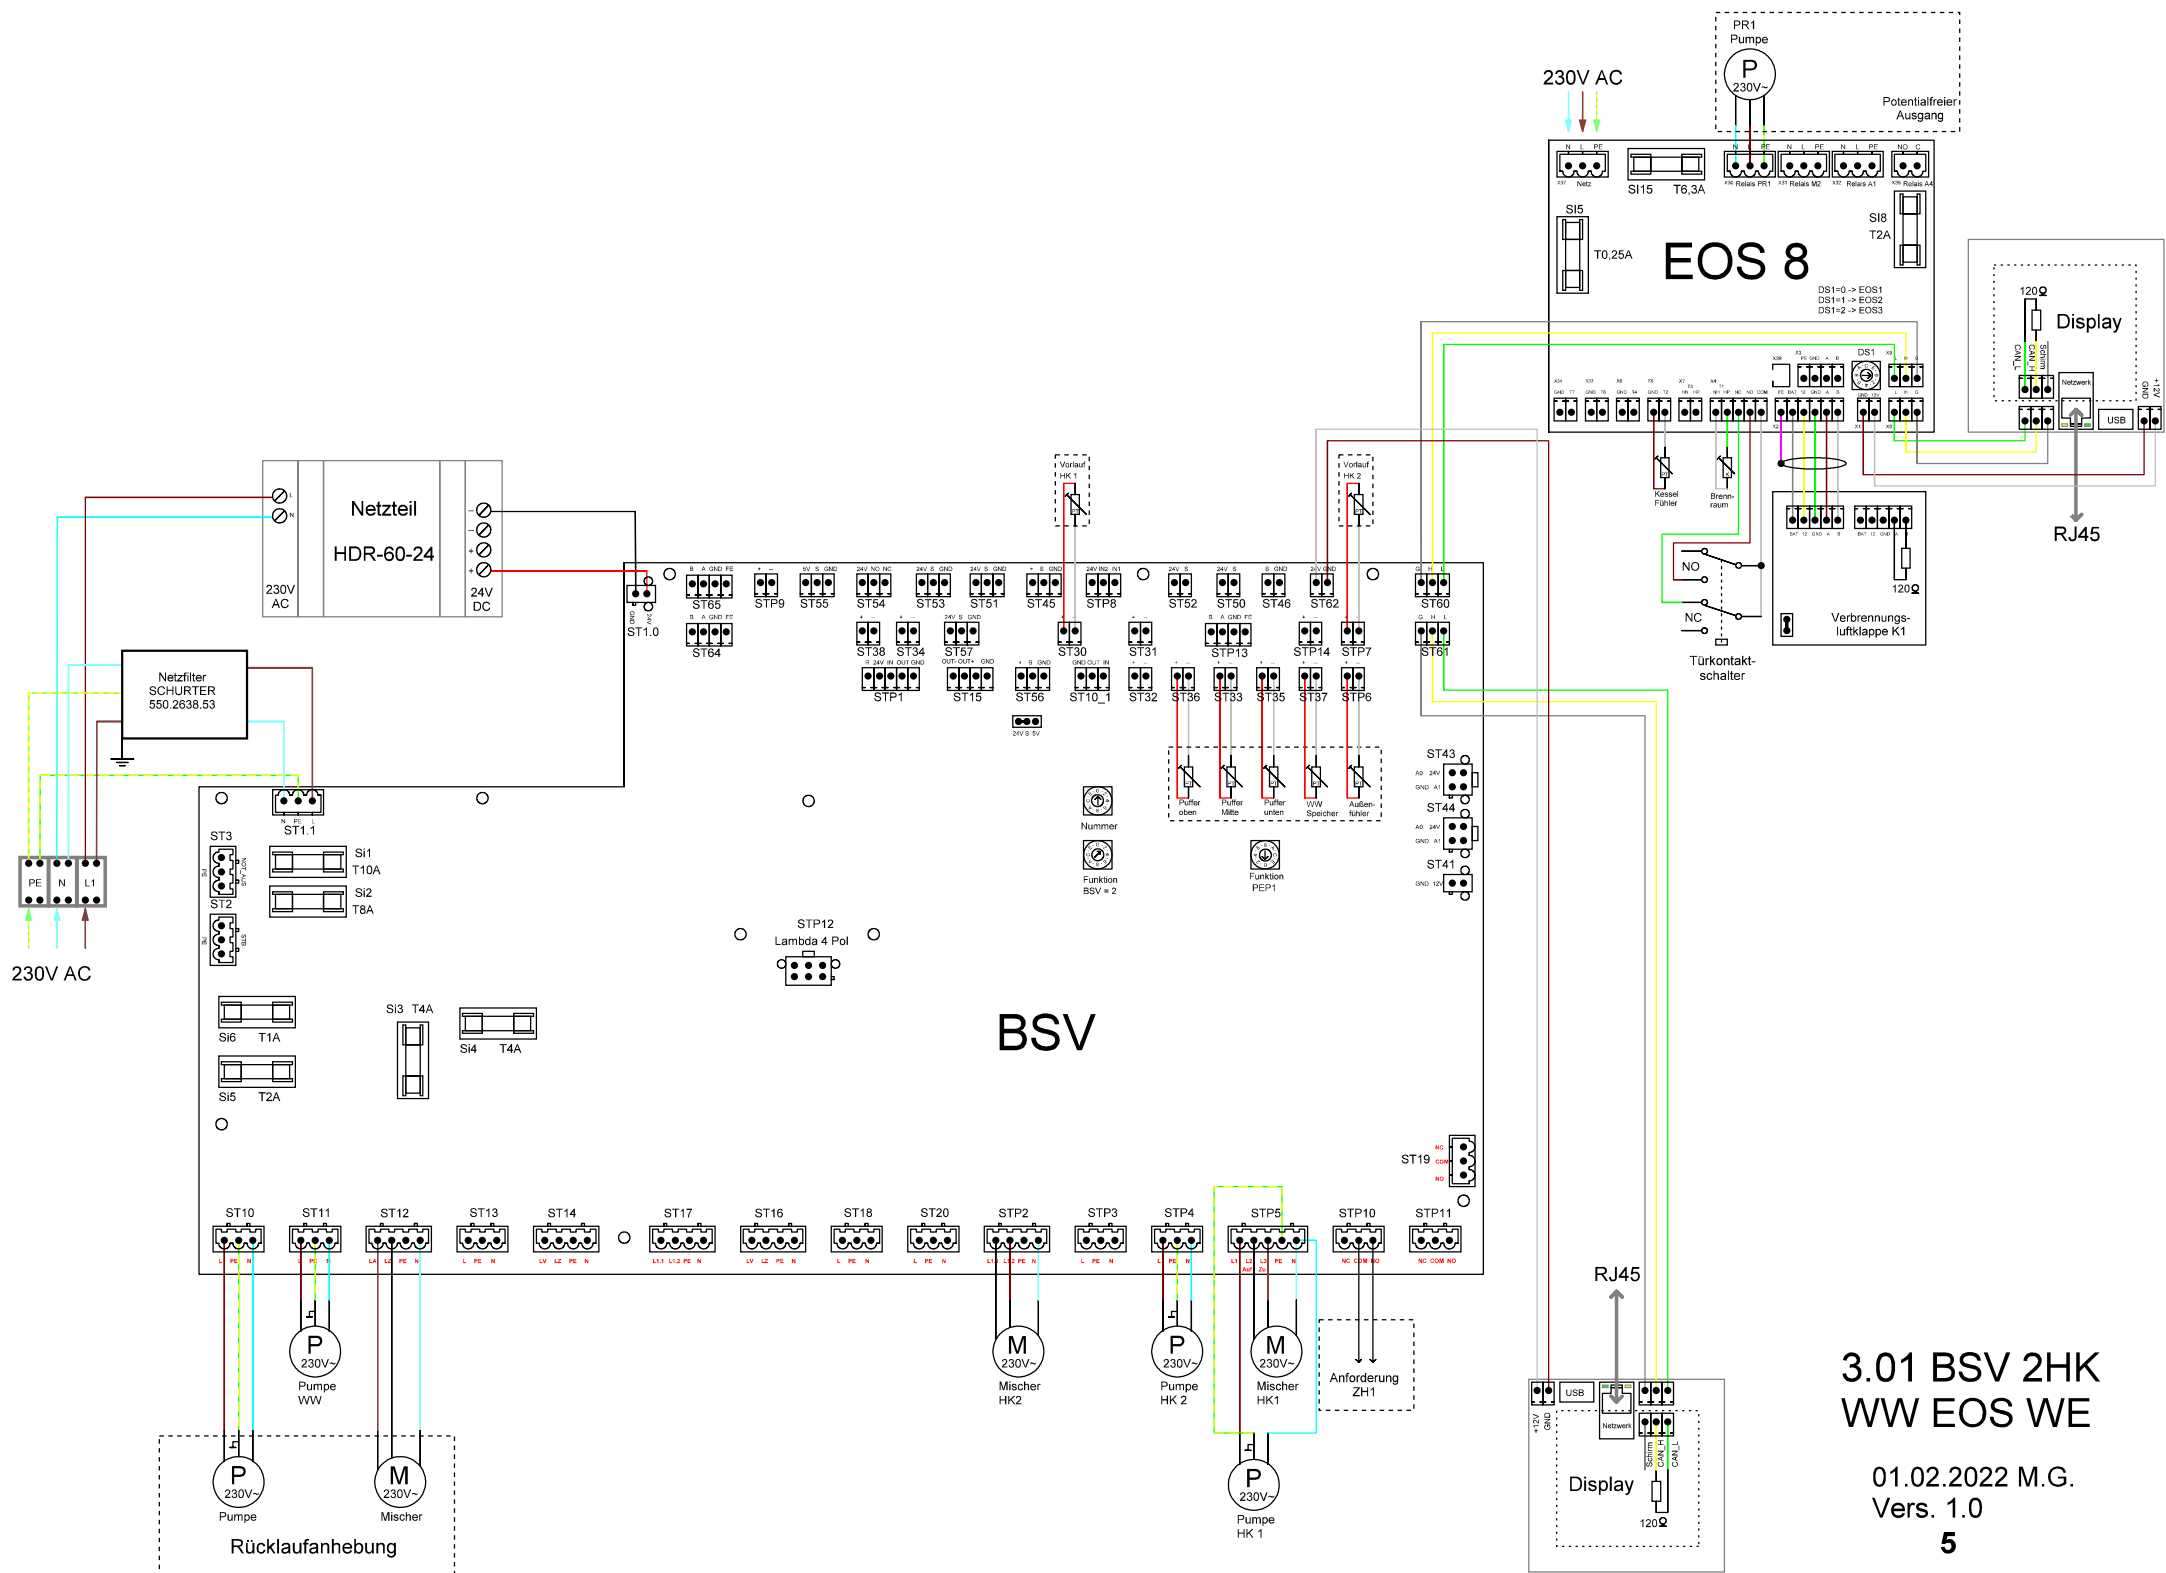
PR1
Pumpe
P
230V~
Potentialfreier Ausgang

230V AC

N L PE
X37 Netz
SI15 T6,3A
Relais PR1
Relais M2
Relais A1
NO C
Relais A4

SI5
T0,25A
EOS 8
SI8
T2A
DS1=0 -> EOS1
DS1=1 -> EOS2
DS1=2 -> EOS3
DS1

120Ω
Display
CAN_L
CAN_H
Schirm
Netzwerk
USB
GND
+12V

Kessel Fühler
Brennraum

RJ45

Netzteil
HDR-60-24
230V AC
24V DC

ST1.0

Vorlauf HK 1
Vorlauf HK 2

ST65
STP9
ST55
ST54
ST53
ST51
ST45
STP8
ST52
ST50
ST46
ST62
ST60
ST64
ST38
ST34
ST57
ST30
ST31
STP13
STP14
STP7
ST61
STP1
ST15
ST56
ST10_1
ST32
ST36
ST33
ST35
ST37
STP6

NO
NC
Türkontaktschalter

120Ω
Verbrennungsluftklappe K1

Netzfilter
SCHURTER
550.2638.53

Puffer oben
Puffer Mitte
Puffer unten
WW Speicher
Außenfühler

ST43
ST44
ST41

Nummer
Funktion BSV = 2
Funktion PEP1

ST1.1
ST3
Si1
T10A
Si2
T8A
ST2

PE
N
L1

230V AC

STP12
Lambda 4 Pol

Si6 T1A
Si3 T4A
Si4 T4A
Si5 T2A

BSV

ST19

ST10
ST11
ST12
ST13
ST14
ST17
ST16
ST18
ST20
STP2
STP3
STP4
STP5
STP10
STP11

P
230V~
Pumpe
WW

M
230V~
Mischer
HK2

P
230V~
Pumpe
HK 2

M
230V~
Mischer
HK1

Anforderung
ZH1

RJ45

P
230V~
Pumpe

M
230V~
Mischer

Rücklaufanhebung

P
230V~
Pumpe
HK 1

+12V
GND
USB
Netzwerk
Schirm
CAN_H
CAN_L
Display
120Ω

3.01 BSV 2HK
WW EOS WE

01.02.2022 M.G.
Vers. 1.0
5